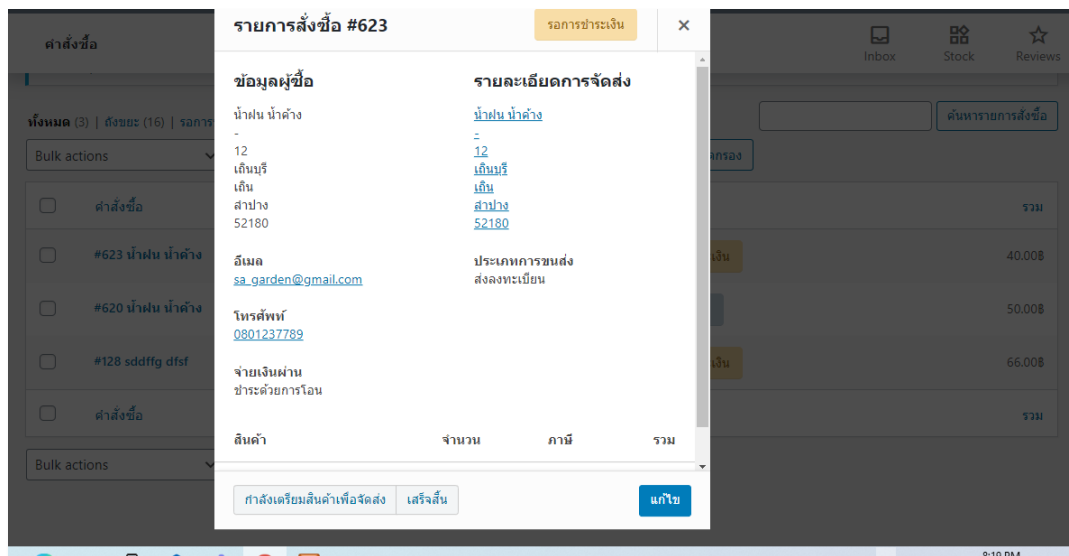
คำสั่งซื้อ

Inbox
Stock
Reviews

ทั้งหมด (3) | ถังขยะ (16) | รอการ

Bulk actions

ค้นหารายการสั่งซื้อ

คำสั่งซื้อ
รวม

#623 น้ำฝน น้ำค้าง
40.00฿

#620 น้ำฝน น้ำค้าง
50.00฿

#128 sddffg dfsf
66.00฿

คำสั่งซื้อ
รวม

Bulk actions

รายการสั่งซื้อ #623
รอการชำระเงิน
×

ข้อมูลผู้ซื้อ
น้ำฝน น้ำค้าง
-
12
เถินบุรี
เถิน
ลำปาง
52180

อีเมล
sa_garden@gmail.com

โทรศัพท์
0801237789

จ่ายเงินผ่าน
ชำระด้วยการโอน

รายละเอียดการจัดส่ง
น้ำฝน น้ำค้าง
-
12
เถินบุรี
เถิน
ลำปาง
52180

ประเภทการขนส่ง
ส่งลงทะเบียน

| สินค้า | จำนวน | ภาษี | รวม |
|---|---|---|---|

กำลังเตรียมสินค้าเพื่อจัดส่ง
เสร็จสิ้น
แก้ไข